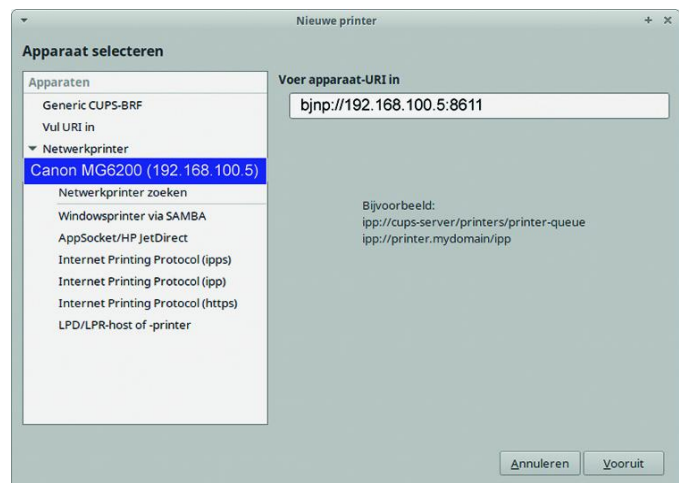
Nieuwe printer

+ ×

Apparaat selecteren

Apparaten

Generic CUPS-BRF

Vul URI in

▾ Netwerkprinter

Canon MG6200 (192.168.100.5)

Netwerkprinter zoeken

Windowsprinter via SAMBA

AppSocket/HP JetDirect

Internet Printing Protocol (ipps)

Internet Printing Protocol (ipp)

Internet Printing Protocol (https)

LPD/LPR-host of -printer

Voer apparaat-URI in

bjnp://192.168.100.5:8611

Bijvoorbeeld:
ipp://cups-server/printers/printer-queue
ipp://printer.mydomain/ipp

Annuleren

Vooruit